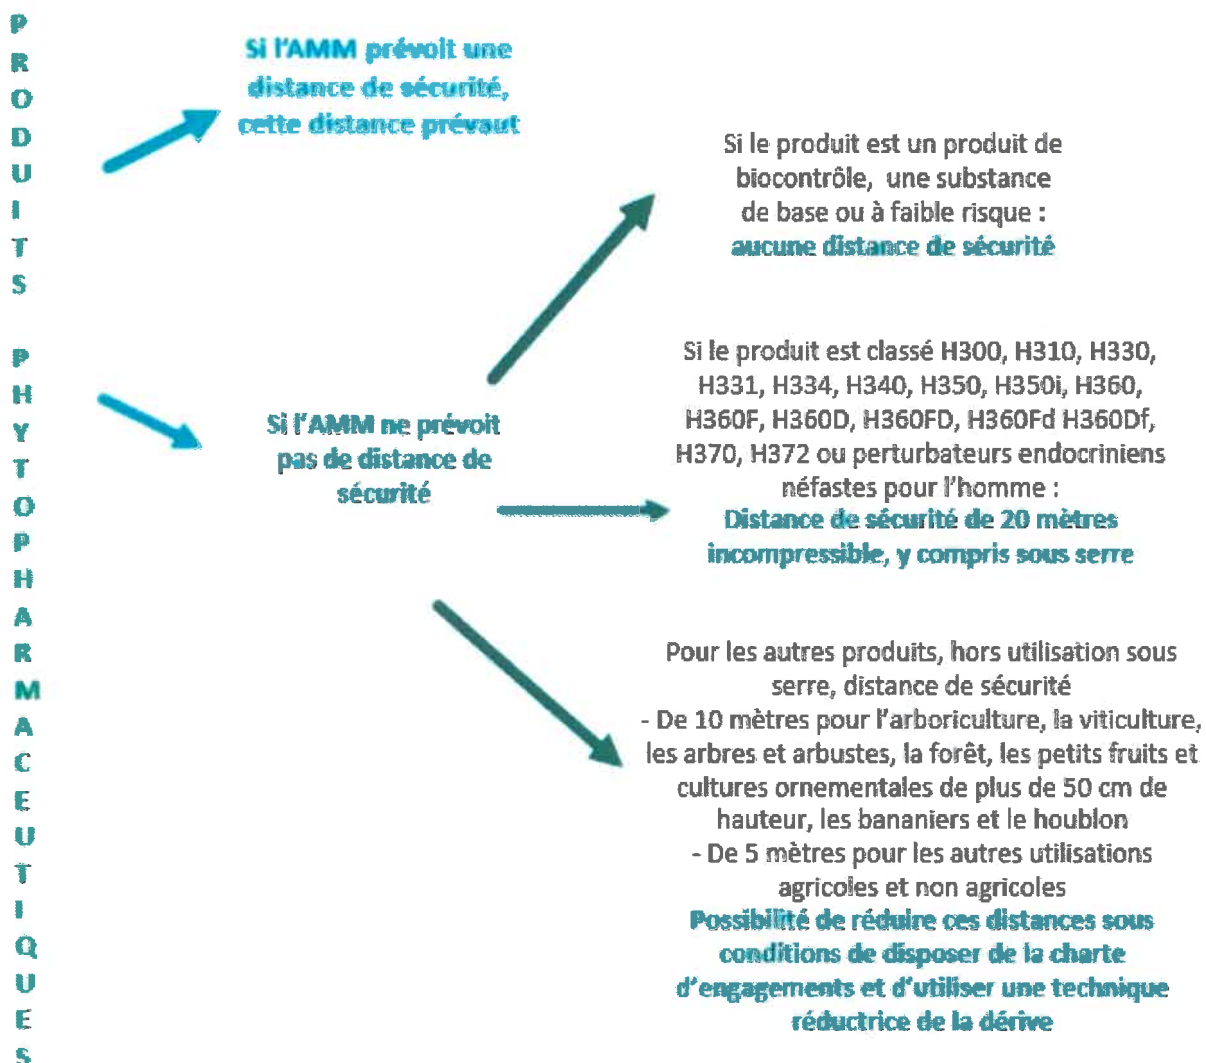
P R O D U I T S

P H Y T O P H A R M A C E U T I Q U E S

Si l'AMM prévoit une distance de sécurité, cette distance prévaut

Si le produit est un produit de biocontrôle, une substance de base ou à faible risque : aucune distance de sécurité

Si l'AMM ne prévoit pas de distance de sécurité

Si le produit est classé H300, H310, H330, H331, H334, H340, H350, H350i, H360, H360F, H360D, H360FD, H360Fd H360Df, H370, H372 ou perturbateurs endocriniens néfastes pour l'homme : Distance de sécurité de 20 mètres incompressible, y compris sous serre

Pour les autres produits, hors utilisation sous serre, distance de sécurité
- De 10 mètres pour l'arboriculture, la viticulture, les arbres et arbustes, la forêt, les petits fruits et cultures ornementales de plus de 50 cm de hauteur, les bananiers et le houblon
- De 5 mètres pour les autres utilisations agricoles et non agricoles
Possibilité de réduire ces distances sous conditions de disposer de la charte d'engagements et d'utiliser une technique réductrice de la dérive